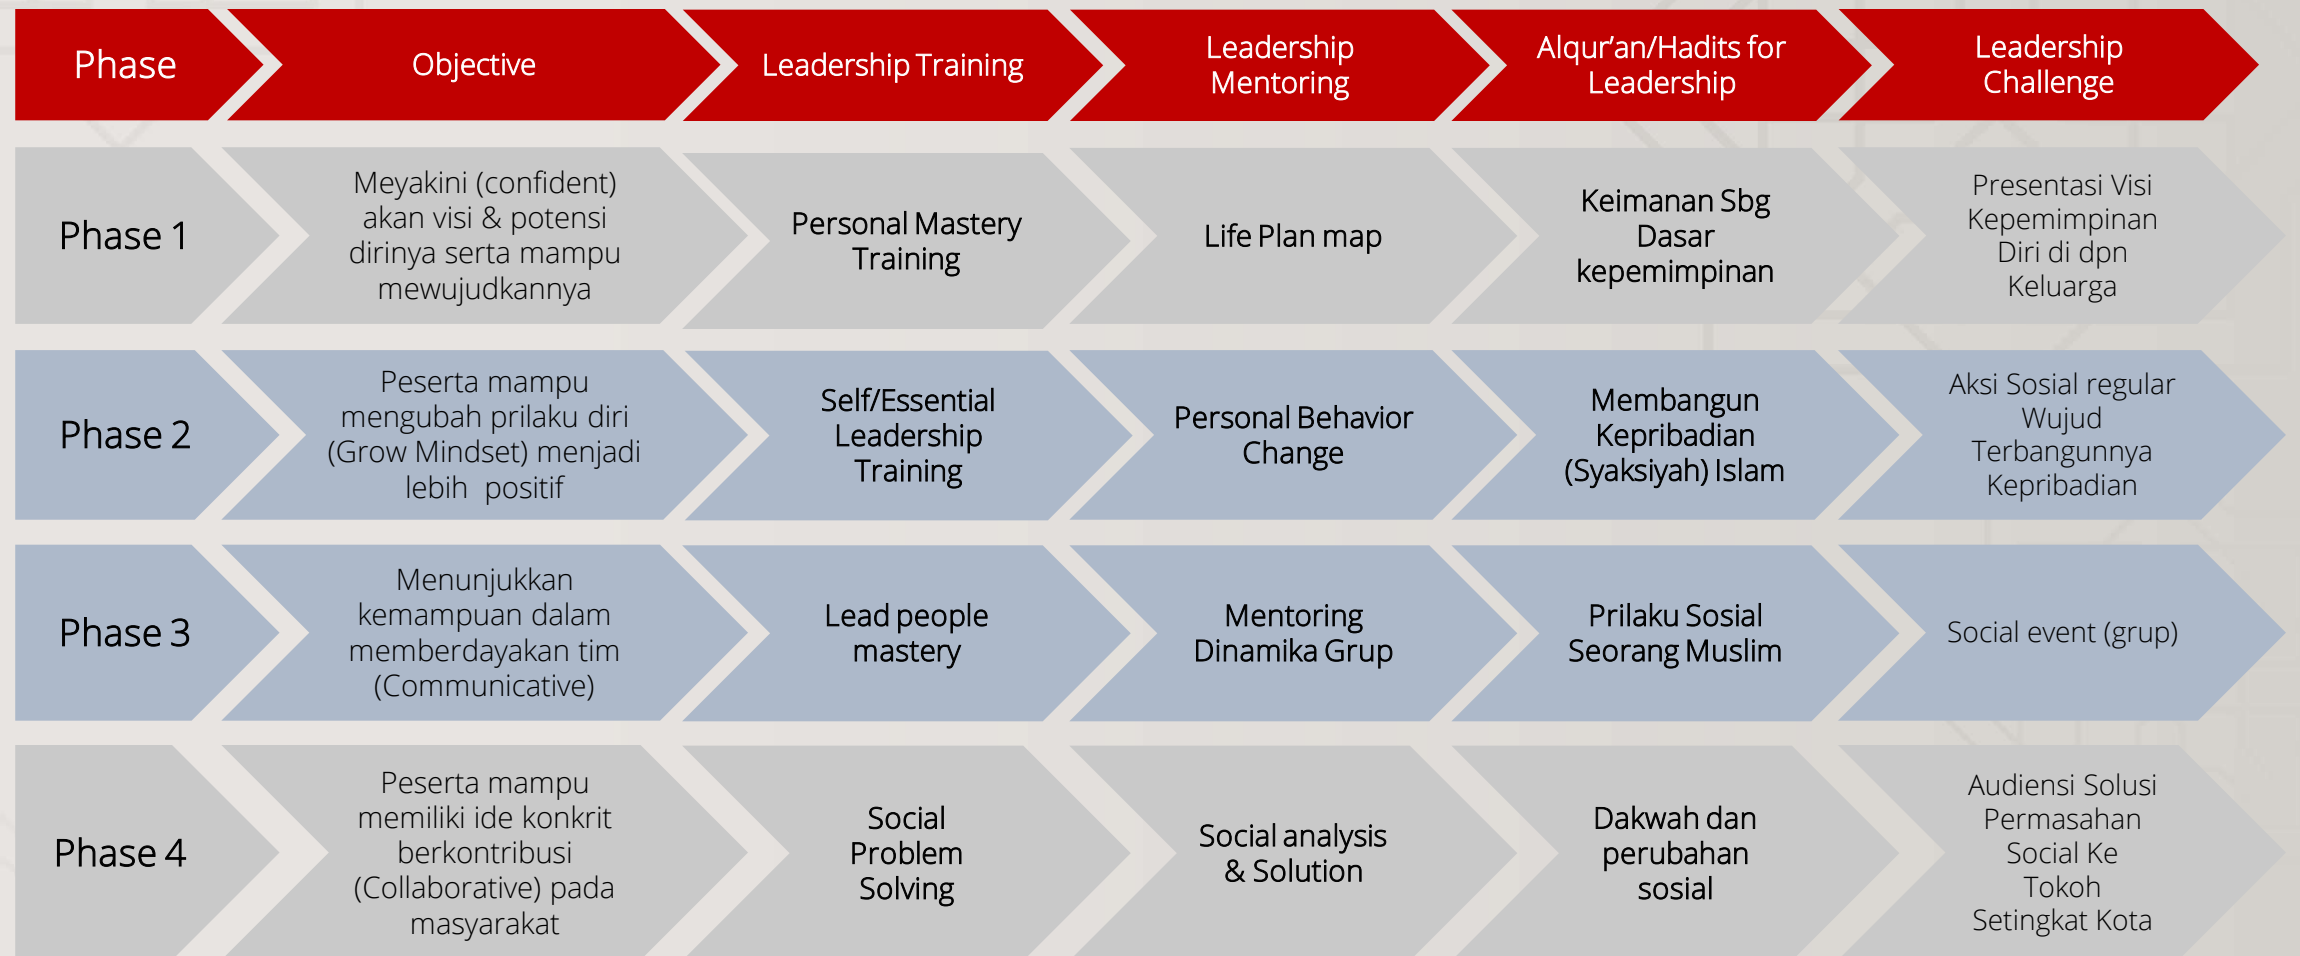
| Phase | Objective | Leadership Training | Leadership Mentoring | Alqur'an/Hadits for Leadership | Leadership Challenge |
|---|---|---|---|---|---|
| Phase 1 | Meyakini (confident) akan visi & potensi dirinya serta mampu mewujudkannya | Personal Mastery Training | Life Plan map | Keimanan Sbg Dasar kepemimpinan | Presentasi Visi Kepemimpinan Diri di dpn Keluarga |
| Phase 2 | Peserta mampu mengubah prilaku diri (Grow Mindset) menjadi lebih positif | Self/Essential Leadership Training | Personal Behavior Change | Membangun Kepribadian (Syaksiyah) Islam | Aksi Sosial regular Wujud Terbangunnya Kepribadian |
| Phase 3 | Menunjukkan kemampuan dalam memberdayakan tim (Communicative) | Lead people mastery | Mentoring Dinamika Grup | Prilaku Sosial Seorang Muslim | Social event (grup) |
| Phase 4 | Peserta mampu memiliki ide konkrit berkontribusi (Collaborative) pada masyarakat | Social Problem Solving | Social analysis & Solution | Dakwah dan perubahan sosial | Audiensi Solusi Permasahan Social Ke Tokoh Setingkat Kota |